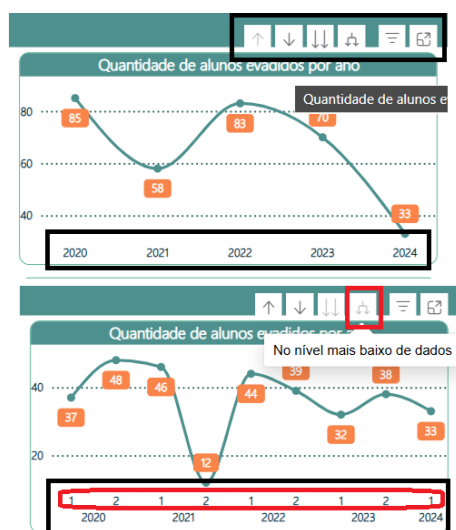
Quantidade de alunos evadidos por ano

Quantidade de alunos e

80
60
40

85
58
83
70
33

2020 2021 2022 2023 2024

Quantidade de alunos evadidos por

No nível mais baixo de dados

40
20

37
48
46
12
44
39
32
38
33

1 2 1 2 1 2 1 2 1
2020 2021 2022 2023 2024